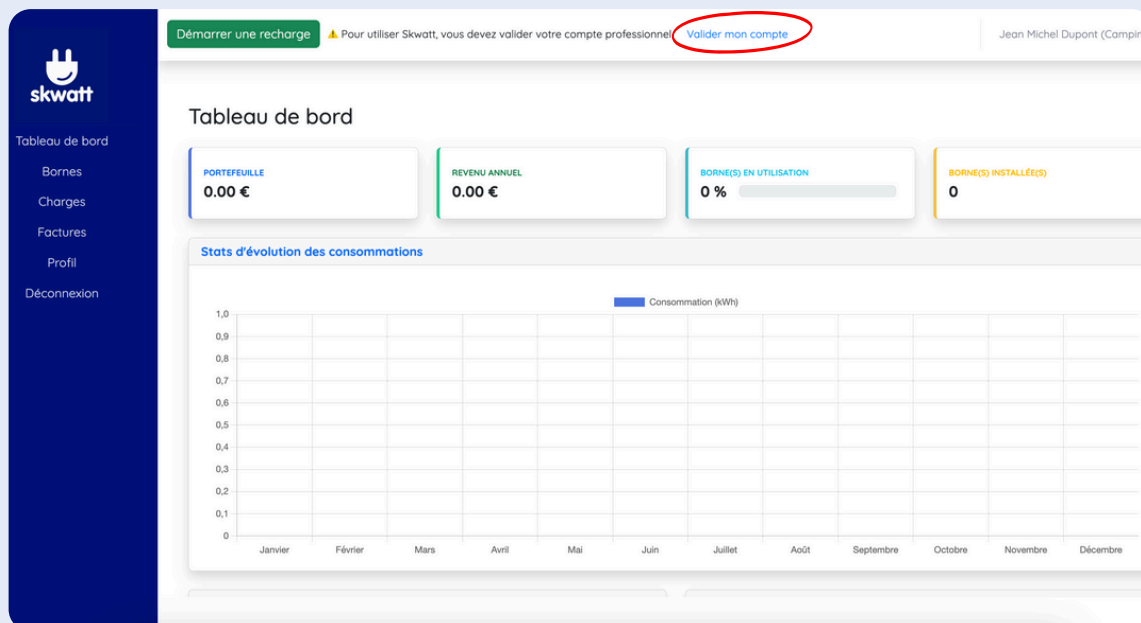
skwatt

Tableau de bord
Bornes
Charges
Factures
Profil
Déconnexion

Démarrer une recharge ⚠ Pour utiliser Skwatt, vous devez valider votre compte professionnel Valider mon compte

Jean Michel Dupont (Campi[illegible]

Tableau de bord

| PORTEFEUILLE | REVENU ANNUEL | BORNE(S) EN UTILISATION | BORNE(S) INSTALLÉE(S) |
|---|---|---|---|
| 0.00 € | 0.00 € | 0 % | 0 |

Stats d'évolution des consommations

Consommation (kWh)

1,0
0,9
0,8
0,7
0,6
0,5
0,4
0,3
0,2
0,1
0

Janvier Février Mars Avril Mai Juin Juillet Août Septembre Octobre Novembre Décembre